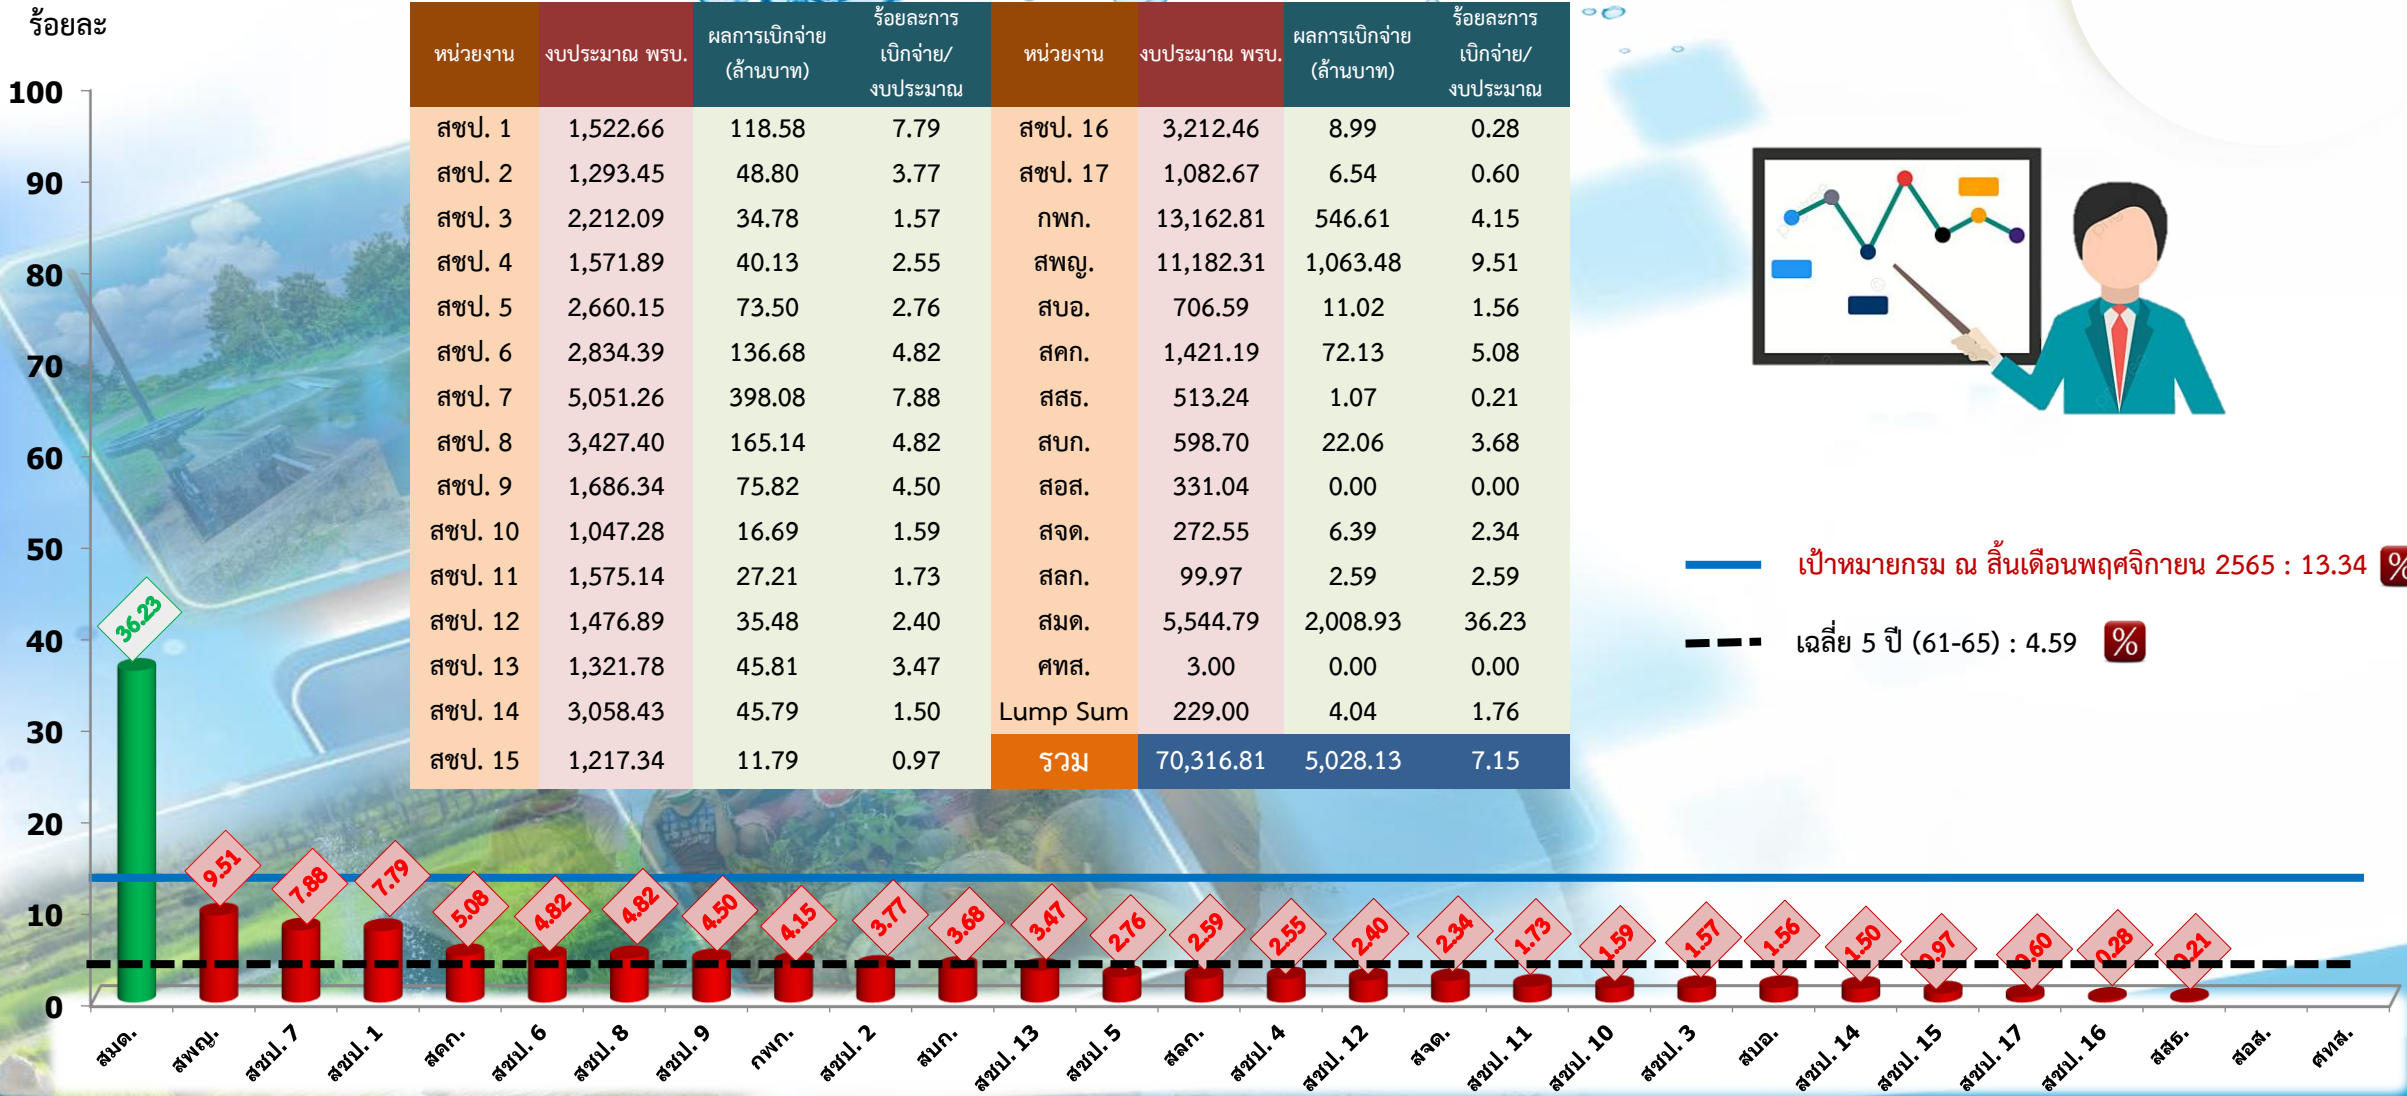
ร้อยละ

100
90
80
70
60
50
40
30
20
10
0

| หน่วยงาน | งบประมาณ พรบ. | ผลการเบิกจ่าย (ล้านบาท) | ร้อยละการเบิกจ่าย/งบประมาณ | หน่วยงาน | งบประมาณ พรบ. | ผลการเบิกจ่าย (ล้านบาท) | ร้อยละการเบิกจ่าย/งบประมาณ |
|---|---|---|---|---|---|---|---|
| สชป. 1 | 1,522.66 | 118.58 | 7.79 | สชป. 16 | 3,212.46 | 8.99 | 0.28 |
| สชป. 2 | 1,293.45 | 48.80 | 3.77 | สชป. 17 | 1,082.67 | 6.54 | 0.60 |
| สชป. 3 | 2,212.09 | 34.78 | 1.57 | กพก. | 13,162.81 | 546.61 | 4.15 |
| สชป. 4 | 1,571.89 | 40.13 | 2.55 | สพญ. | 11,182.31 | 1,063.48 | 9.51 |
| สชป. 5 | 2,660.15 | 73.50 | 2.76 | สบอ. | 706.59 | 11.02 | 1.56 |
| สชป. 6 | 2,834.39 | 136.68 | 4.82 | สคก. | 1,421.19 | 72.13 | 5.08 |
| สชป. 7 | 5,051.26 | 398.08 | 7.88 | สสธ. | 513.24 | 1.07 | 0.21 |
| สชป. 8 | 3,427.40 | 165.14 | 4.82 | สบก. | 598.70 | 22.06 | 3.68 |
| สชป. 9 | 1,686.34 | 75.82 | 4.50 | สอส. | 331.04 | 0.00 | 0.00 |
| สชป. 10 | 1,047.28 | 16.69 | 1.59 | สจด. | 272.55 | 6.39 | 2.34 |
| สชป. 11 | 1,575.14 | 27.21 | 1.73 | สลก. | 99.97 | 2.59 | 2.59 |
| สชป. 12 | 1,476.89 | 35.48 | 2.40 | สมด. | 5,544.79 | 2,008.93 | 36.23 |
| สชป. 13 | 1,321.78 | 45.81 | 3.47 | ศทส. | 3.00 | 0.00 | 0.00 |
| สชป. 14 | 3,058.43 | 45.79 | 1.50 | Lump Sum | 229.00 | 4.04 | 1.76 |
| สชป. 15 | 1,217.34 | 11.79 | 0.97 | รวม | 70,316.81 | 5,028.13 | 7.15 |

เป้าหมายกรม ณ สิ้นเดือนพฤศจิกายน 2565 : 13.34 %
เฉลี่ย 5 ปี (61-65) : 4.59 %

36.23 9.51 7.88 7.79 5.08 4.82 4.82 4.50 4.15 3.77 3.68 3.47 2.76 2.59 2.55 2.40 2.34 1.73 1.59 1.57 1.56 1.50 0.97 0.60 0.28 0.21

สมด. สพญ. สชป. 7 สชป. 1 สคก. สชป. 6 สชป. 8 สชป. 9 กพก. สชป. 2 สบก. สชป. 13 สชป. 5 สลก. สชป. 4 สชป. 12 สจด. สชป. 11 สชป. 10 สชป. 3 สบอ. สชป. 14 สชป. 15 สชป. 17 สชป. 16 สสธ. สอส. ศทส.